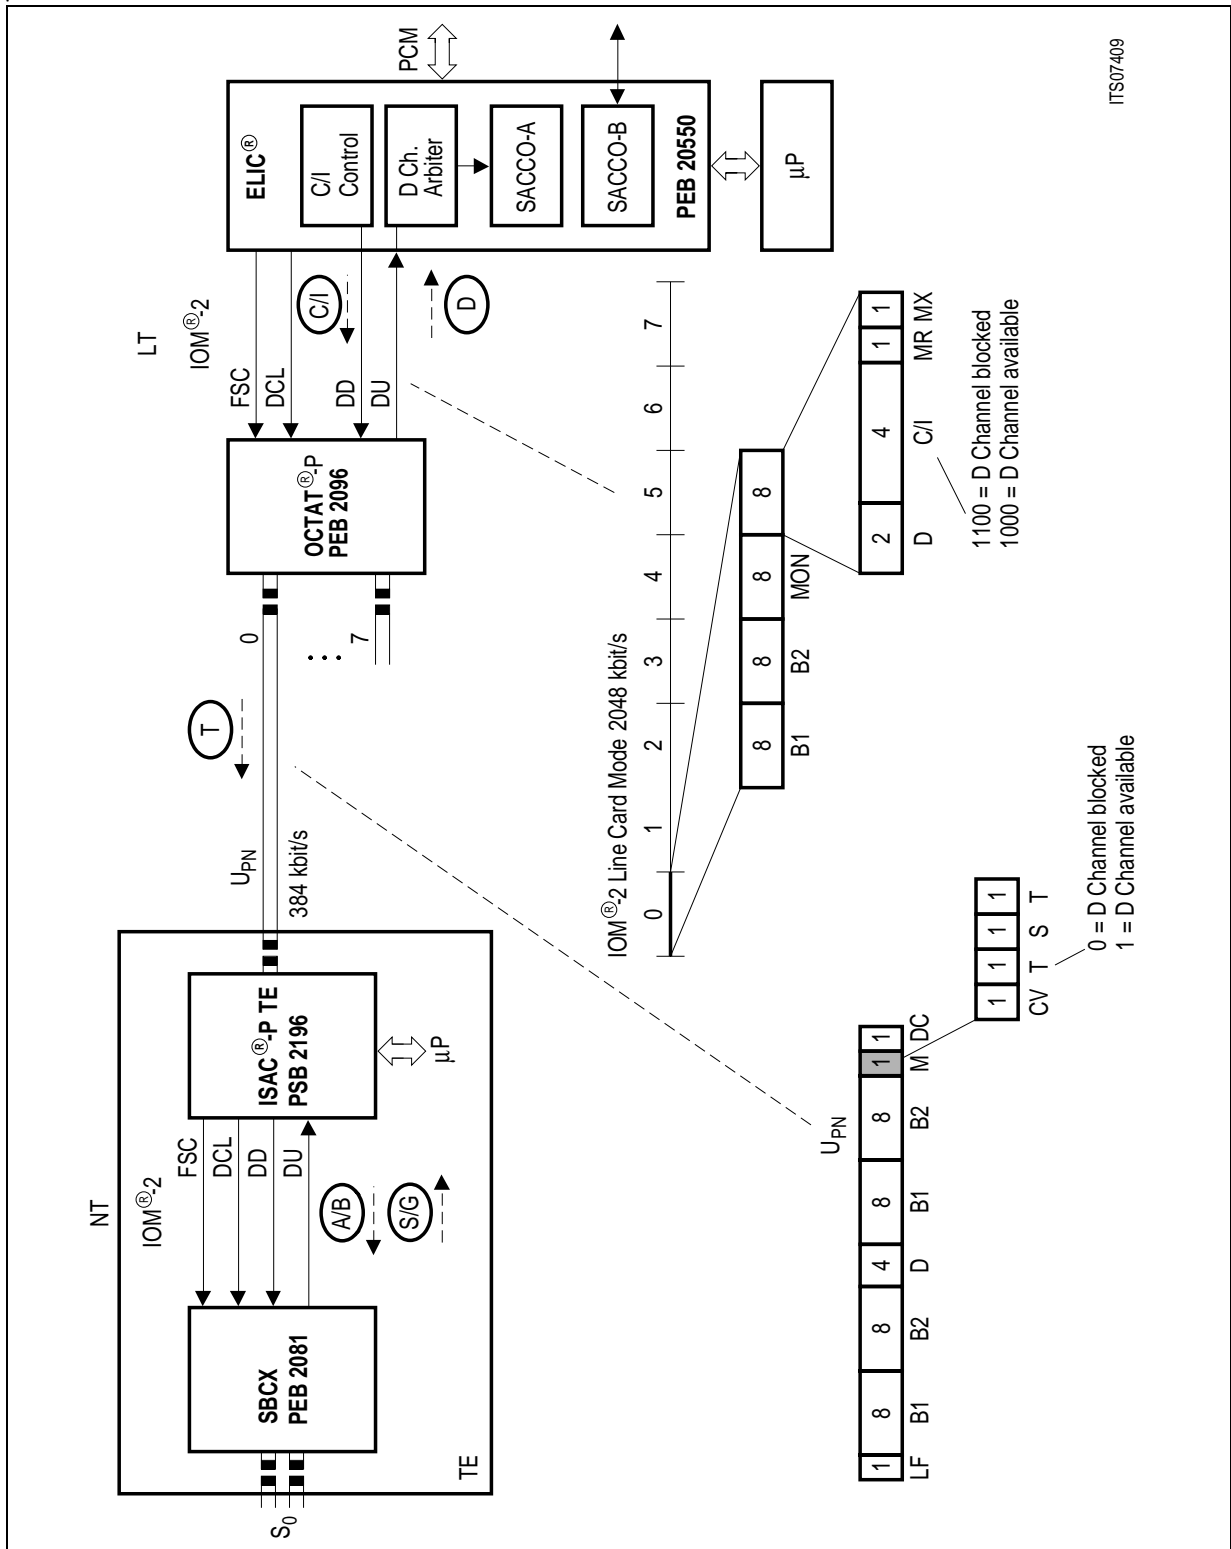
ITS07409

PCM

ELIC®

C/I Control

D Ch. Arbiter

SACCO-A

SACCO-B

PEB 20550

µP

LT

IOM®-2

FSC

DCL

DD

DU

C/I

D

OCTAT®-P
PEB 2096

0

7

. . .

T

$U_{PN}$

384 kbit/s

NT

IOM®-2

FSC

DCL

DD

DU

A/B

S/G

ISAC®-P TE
PSB 2196

µP

SBCX
PEB 2081

TE

$S_0$

IOM®-2 Line Card Mode 2048 kbit/s

0 1 2 3 4 5 6 7

| 8 | 8 | 8 | 8 |
|---|---|---|---|
| B1 | B2 | MON | |

| 2 | 4 | 1 | 1 |
|---|---|---|---|
| D | C/I | MR | MX |

1100 = D Channel blocked
1000 = D Channel available

$U_{PN}$

| 1 | 8 | 8 | 4 | 8 | 8 | 1 | 1 |
|---|---|---|---|---|---|---|---|
| LF | B1 | B2 | D | B1 | B2 | M | DC |

| 1 | 1 | 1 | 1 |
|---|---|---|---|
| CV | T | S | T |

0 = D Channel blocked
1 = D Channel available